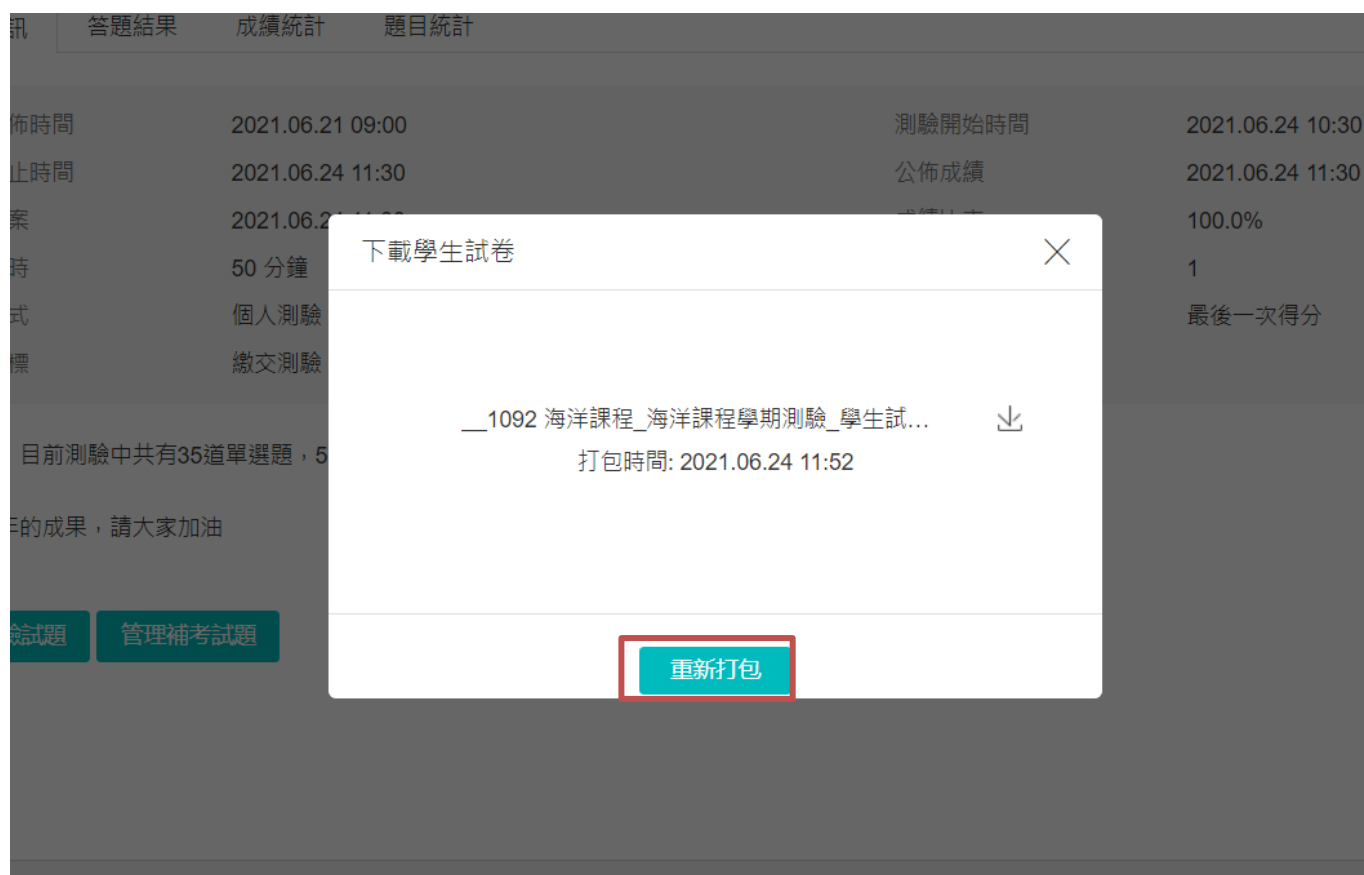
訊 答題結果 成績統計 題目統計

佈時間 2021.06.21 09:00
測驗開始時間 2021.06.24 10:30
止時間 2021.06.24 11:30
公佈成績 2021.06.24 11:30
案 2021.06.2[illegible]
100.0%
時 50 分鐘
1
式 個人測驗
最後一次得分
標 繳交測驗

目前測驗中共有35道單選題，5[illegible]

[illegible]的成果，請大家加油

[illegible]試題 管理補考試題

下載學生試卷

__1092 海洋課程_海洋課程學期測驗_學生試...
打包時間: 2021.06.24 11:52

重新打包